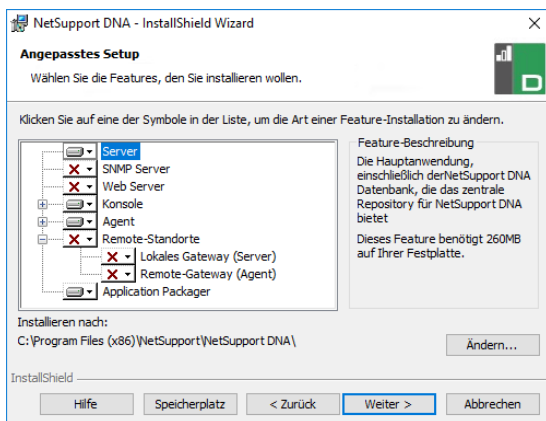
NetSupport DNA - InstallShield Wizard

Angepasstes Setup

Wählen Sie die Features, den Sie installieren wollen.

Klicken Sie auf eine der Symbole in der Liste, um die Art einer Feature-Installation zu ändern.

Server
SNMP Server
Web Server
Konsole
Agent
Remote-Standorte
Lokales Gateway (Server)
Remote-Gateway (Agent)
Application Packager

Feature-Beschreibung

Die Hauptanwendung, einschließlich derNetSupport DNA Datenbank, die das zentrale Repository für NetSupport DNA bietet

Dieses Feature benötigt 260MB auf Ihrer Festplatte.

Installieren nach:
C:\Program Files (x86)\NetSupport\NetSupport DNA\

Ändern...

InstallShield

Hilfe
Speicherplatz
< Zurück
Weiter >
Abbrechen